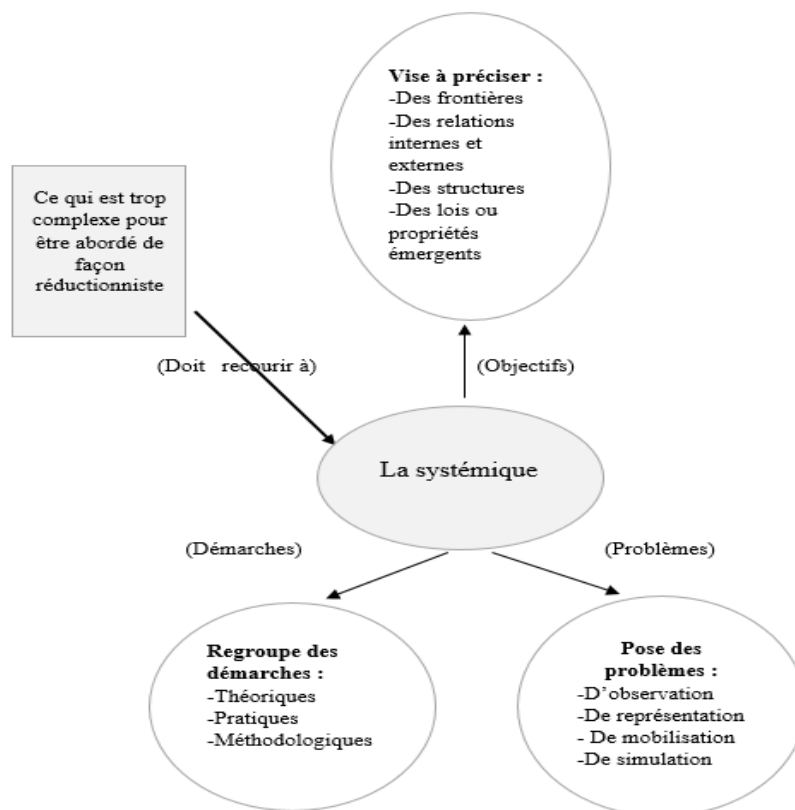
**Vise à préciser :**
-Des frontières
-Des relations internes et externes
-Des structures
-Des lois ou propriétés émergents

Ce qui est trop complexe pour être abordé de façon réductionniste

(Doit recourir à)

(Objectifs)

La systémique

(Démarches)

(Problèmes)

**Regroupe des démarches :**
-Théoriques
-Pratiques
-Méthodologiques

**Pose des problèmes :**
-D'observation
-De représentation
- De mobilisation
-De simulation